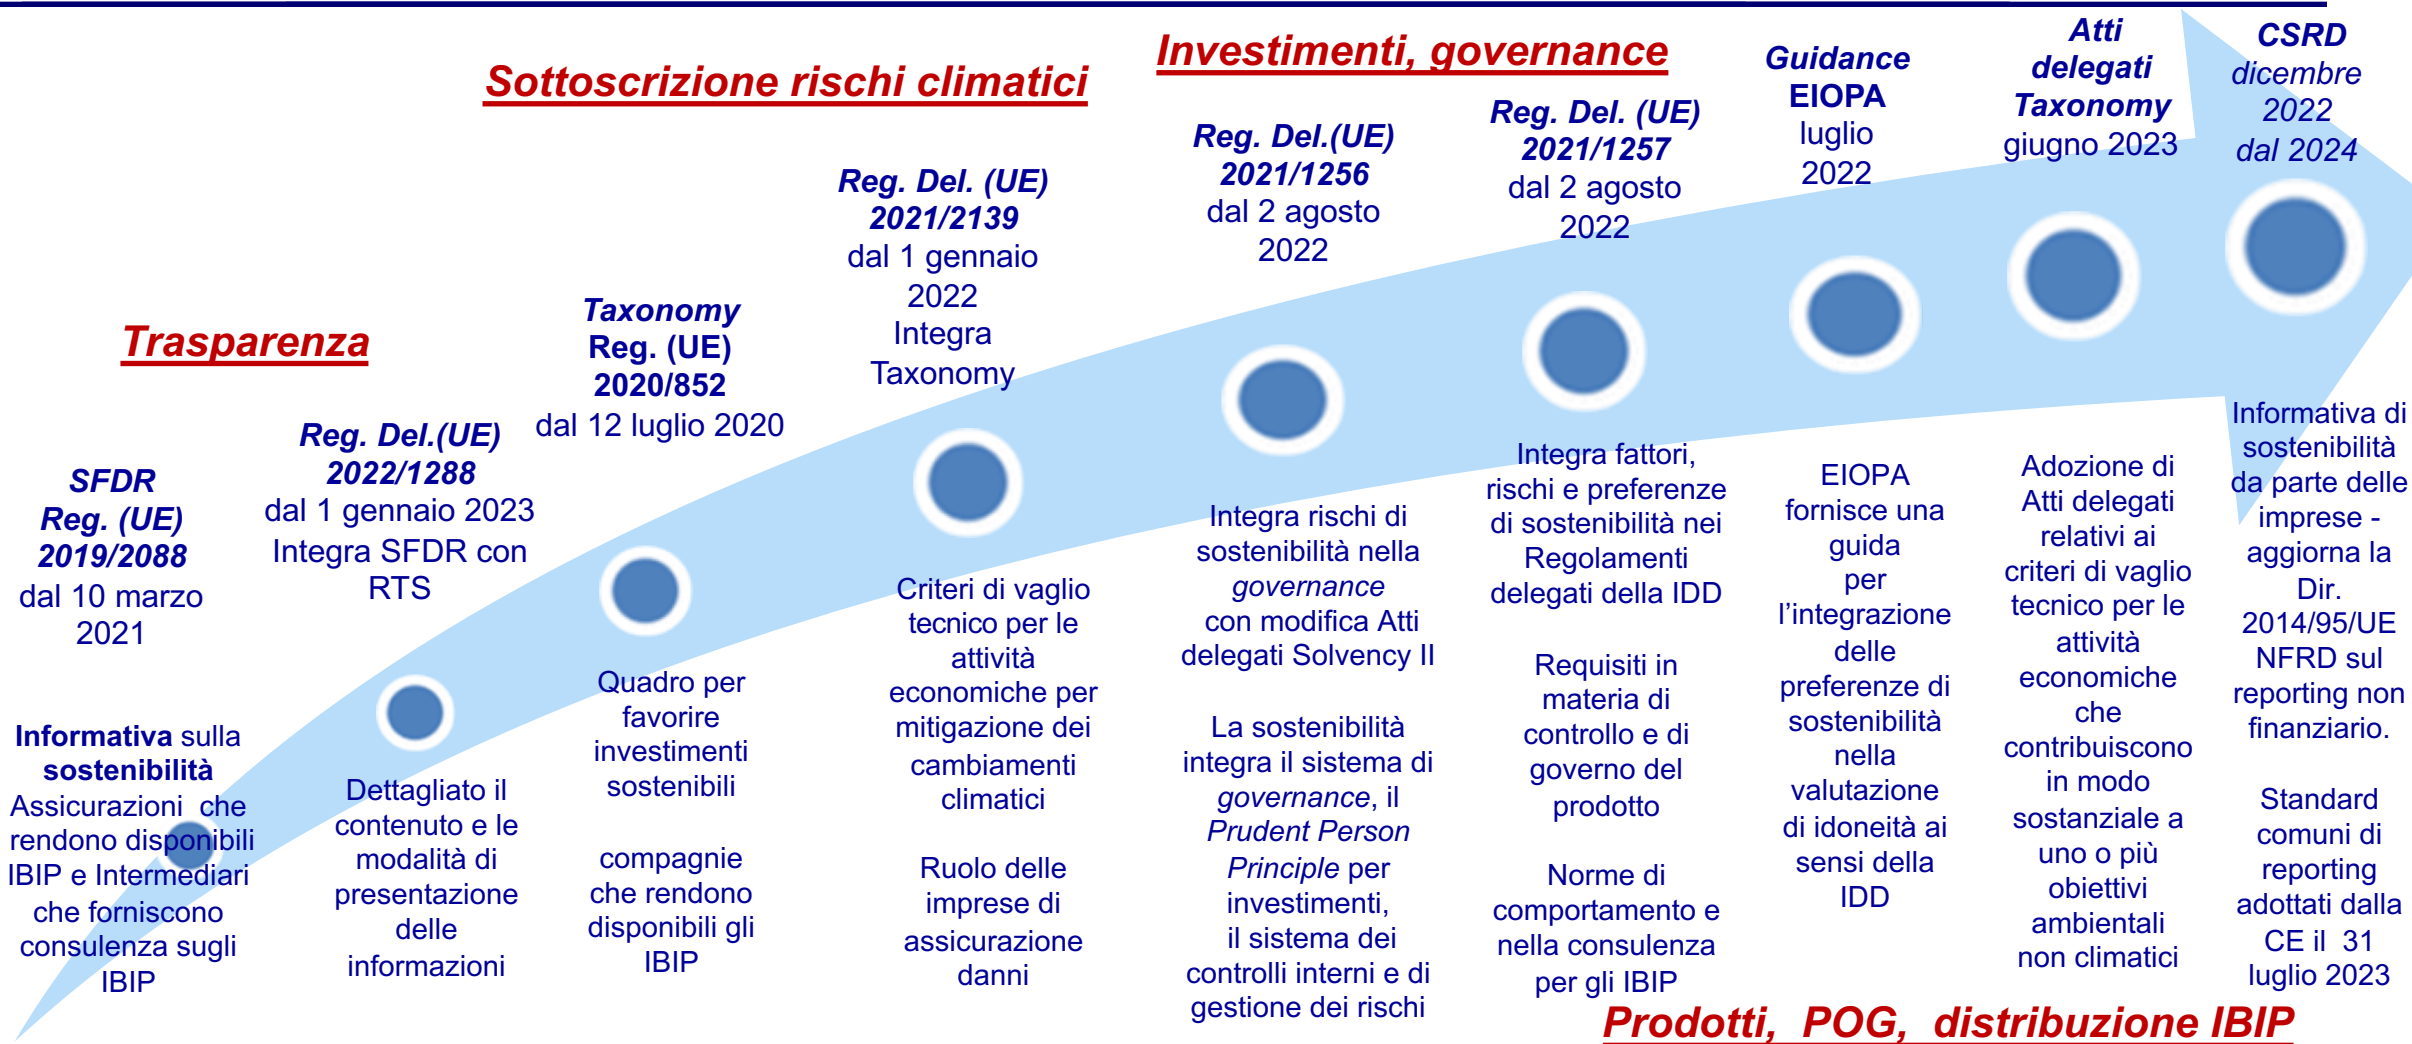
Sottoscrizione rischi climatici

Investimenti, governance

Trasparenza

SFDR Reg. (UE) 2019/2088 dal 10 marzo 2021

Informativa sulla sostenibilità Assicurazioni che rendono disponibili IBIP e Intermediari che forniscono consulenza sugli IBIP

Reg. Del.(UE) 2022/1288 dal 1 gennaio 2023 Integra SFDR con RTS

Dettagliato il contenuto e le modalità di presentazione delle informazioni

Taxonomy Reg. (UE) 2020/852 dal 12 luglio 2020

Quadro per favorire investimenti sostenibili

compagnie che rendono disponibili gli IBIP

Reg. Del. (UE) 2021/2139 dal 1 gennaio 2022 Integra Taxonomy

Criteri di vaglio tecnico per le attività economiche per mitigazione dei cambiamenti climatici

Ruolo delle imprese di assicurazione danni

Reg. Del.(UE) 2021/1256 dal 2 agosto 2022

Integra rischi di sostenibilità nella governance con modifica Atti delegati Solvency II

La sostenibilità integra il sistema di governance, il Prudent Person Principle per investimenti, il sistema dei controlli interni e di gestione dei rischi

Reg. Del. (UE) 2021/1257 dal 2 agosto 2022

Integra fattori, rischi e preferenze di sostenibilità nei Regolamenti delegati della IDD

Requisiti in materia di controllo e di governo del prodotto

Norme di comportamento e nella consulenza per gli IBIP

Guidance EIOPA luglio 2022

EIOPA fornisce una guida per l'integrazione delle preferenze di sostenibilità nella valutazione di idoneità ai sensi della IDD

Atti delegati Taxonomy giugno 2023

Adozione di Atti delegati relativi ai criteri di vaglio tecnico per le attività economiche che contribuiscono in modo sostanziale a uno o più obiettivi ambientali non climatici

CSRD dicembre 2022 dal 2024

Informativa di sostenibilità da parte delle imprese - aggiorna la Dir. 2014/95/UE NFRD sul reporting non finanziario.

Standard comuni di reporting adottati dalla CE il 31 luglio 2023

Prodotti, POG, distribuzione IBIP